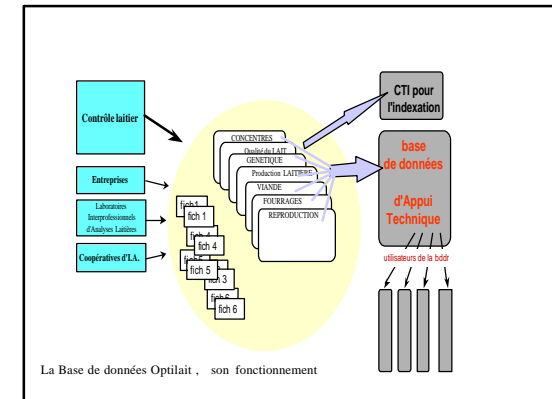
Contrôle laitier

Entreprises

Laboratoires Interprofessionels d'Analyses Laitières

Coopératives d'I.A.

fich 1
fich 1
fich 4
fich 4
fich 5
fich 5
fich 3
fich 6
fich 6

CONCENTRES
Qualité du LAIT
GENETIQUE
Production LAITIERE
VIANDE
FOURRAGES
REPRODUCTION

CTI pour l'indexation

base de données d'Appui Technique

utilisateurs de la bddr

La Base de données Optilait , son fonctionnement